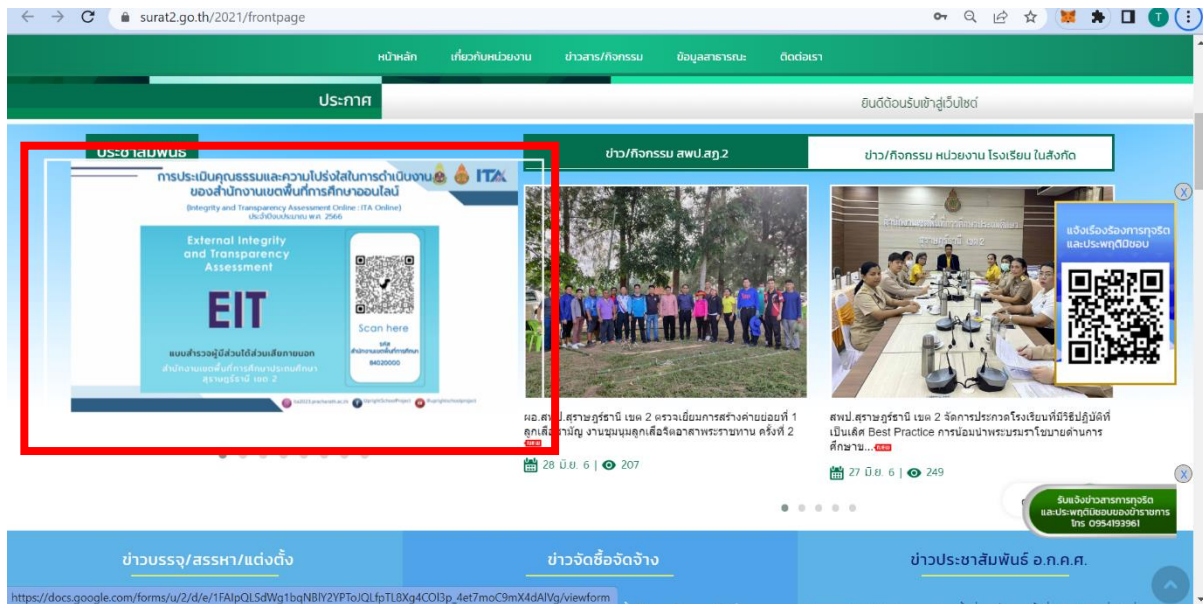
surat2.go.th/2021/frontpage

หน้าหลัก เกี่ยวกับหน่วยงาน ข่าวสาร/กิจกรรม ข้อมูลสาธารณะ ติดต่อเรา

ประกาศ

ยินดีต้อนรับเข้าสู่เว็บไซต์

ประชาสัมพันธ์

การประเมินคุณธรรมและความโปร่งใสในการดำเนินงาน ของสำนักงานเขตพื้นที่การศึกษาออนไลน์ ITA

(Integrity and Transparency Assessment Online : ITA Online) ประจำปีงบประมาณ พ.ศ. 2566

External Integrity and Transparency Assessment

EIT

Scan here

รหัส สำนักงานเขตพื้นที่การศึกษา 84020000

แบบสำรวจผู้มีส่วนได้ส่วนเสียภายนอก สำนักงานเขตพื้นที่การศึกษาประถมศึกษา สุราษฎร์ธานี เขต 2

ข่าว/กิจกรรม สพป.สฎ.2

ข่าว/กิจกรรม หน่วยงาน โรงเรียน ในสังกัด

ผอ.สพป.สุราษฎร์ธานี เขต 2 ตรวจเยี่ยมการสร้างค่ายย่อยที่ 1 ลูกเสือสามัญ งานชุมนุมลูกเสือจิตอาสาพระราชทาน ครั้งที่ 2 new

28 มิ.ย. 6 | 207

สพป.สุราษฎร์ธานี เขต 2 จัดการประกวดโรงเรียนที่มีวิธีปฏิบัติที่เป็นเลิศ Best Practice การน้อมนำพระบรมราโชบายด้านการศึกษาม... new

27 มิ.ย. 6 | 249

แจ้งเรื่องร้องการทุจริต และประพฤติมิชอบ

รับแจ้งข่าวสารการทุจริต และประพฤติมิชอบของข้าราชการ โทร 0954193961

ข่าวบรรจุ/สรรหา/แต่งตั้ง

ข่าวจัดซื้อจัดจ้าง

ข่าวประชาสัมพันธ์ อ.ก.ค.ศ.

https://docs.google.com/forms/u/2/d/e/1FAIpQLSdWg1bqNBlY2YPToJQLfpTL8Xg4COl3p_4et7moC9mX4dAlVg/viewform